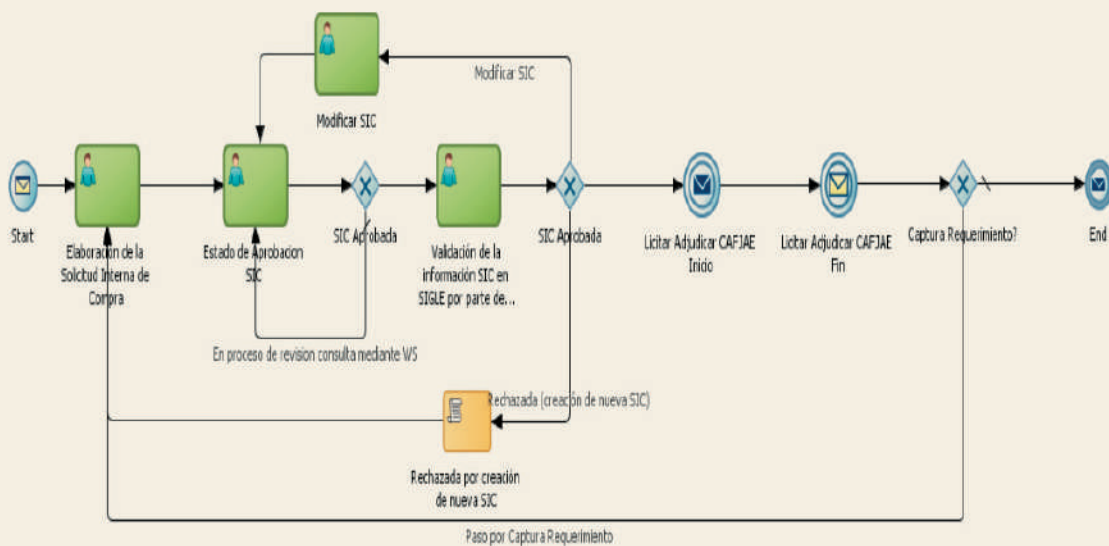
Modificar SIC

Modificar SIC

Start

Elaboración de la Solicitud Interna de Compra

Estado de Aprobacion SIC

SIC Aprobada

Validación de la información SIC en SIGLE por parte de...

SIC Aprobada

Licitar Adjudicar CAFJAE Inicio

Licitar Adjudicar CAFJAE Fin

Captura Requerimiento?

End

En proceso de revision consulta mediante WS

Rechazada (creación de nueva SIC)

Rechazada por creación de nueva SIC

Paso por Captura Requerimiento